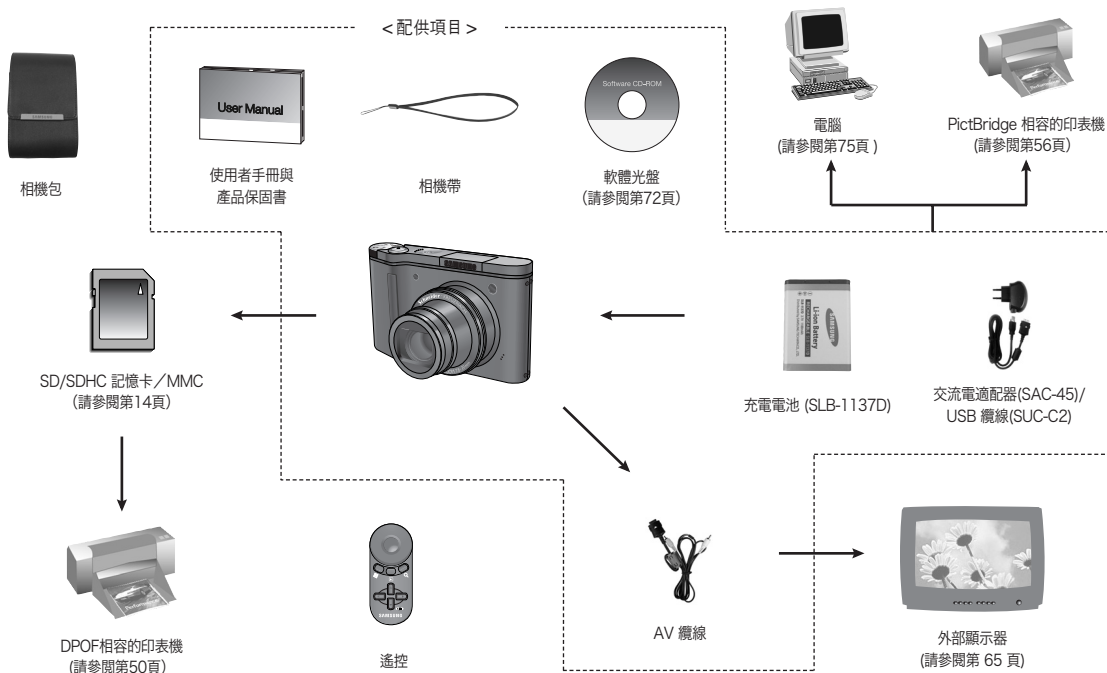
< 配供項目 >

相機包

User Manual

使用者手冊與
產品保固書

相機帶

Software CD-ROM

軟體光盤
(請參閱第72頁)

電腦
(請參閱第75頁 )

PictBridge 相容的印表機
(請參閱第56頁)

SD/SDHC 記憶卡／MMC
(請參閱第14頁)

Li-ion Battery

充電電池 (SLB-1137D)

交流電適配器(SAC-45)/
USB 纜線(SUC-C2)

DPOF相容的印表機
(請參閱第50頁)

遙控

AV 纜線

外部顯示器
(請參閱第 65 頁)